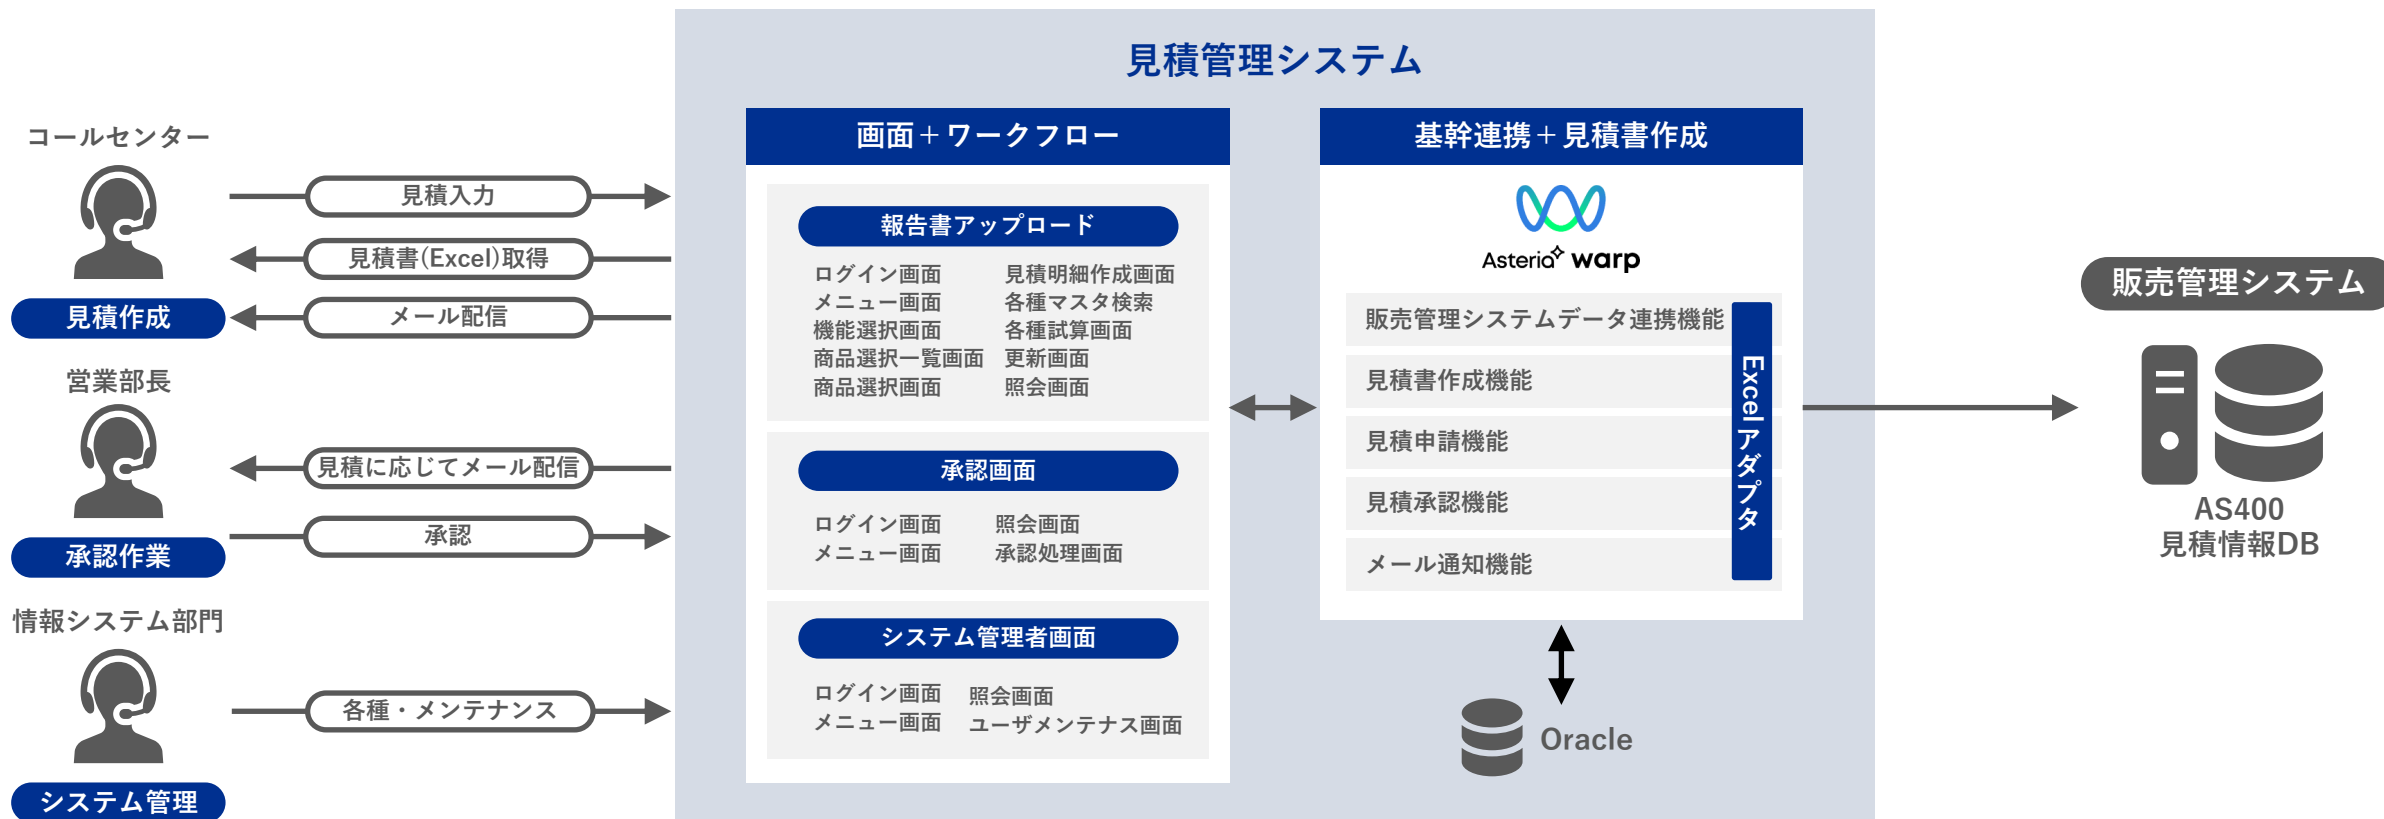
コールセンター

見積作成

営業部長

承認作業

情報システム部門

システム管理

見積入力

見積書(Excel)取得

メール配信

見積に応じてメール配信

承認

各種・メンテナンス

見積管理システム

画面＋ワークフロー

報告書アップロード

ログイン画面
メニュー画面
機能選択画面
商品選択一覧画面
商品選択画面

見積明細作成画面
各種マスタ検索
各種試算画面
更新画面
照会画面

承認画面

ログイン画面
メニュー画面

照会画面
承認処理画面

システム管理者画面

ログイン画面
メニュー画面

照会画面
ユーザメンテナス画面

基幹連携＋見積書作成

Asteria warp

販売管理システムデータ連携機能

見積書作成機能

見積申請機能

見積承認機能

メール通知機能

Excelアダプタ

Oracle

販売管理システム

AS400
見積情報DB